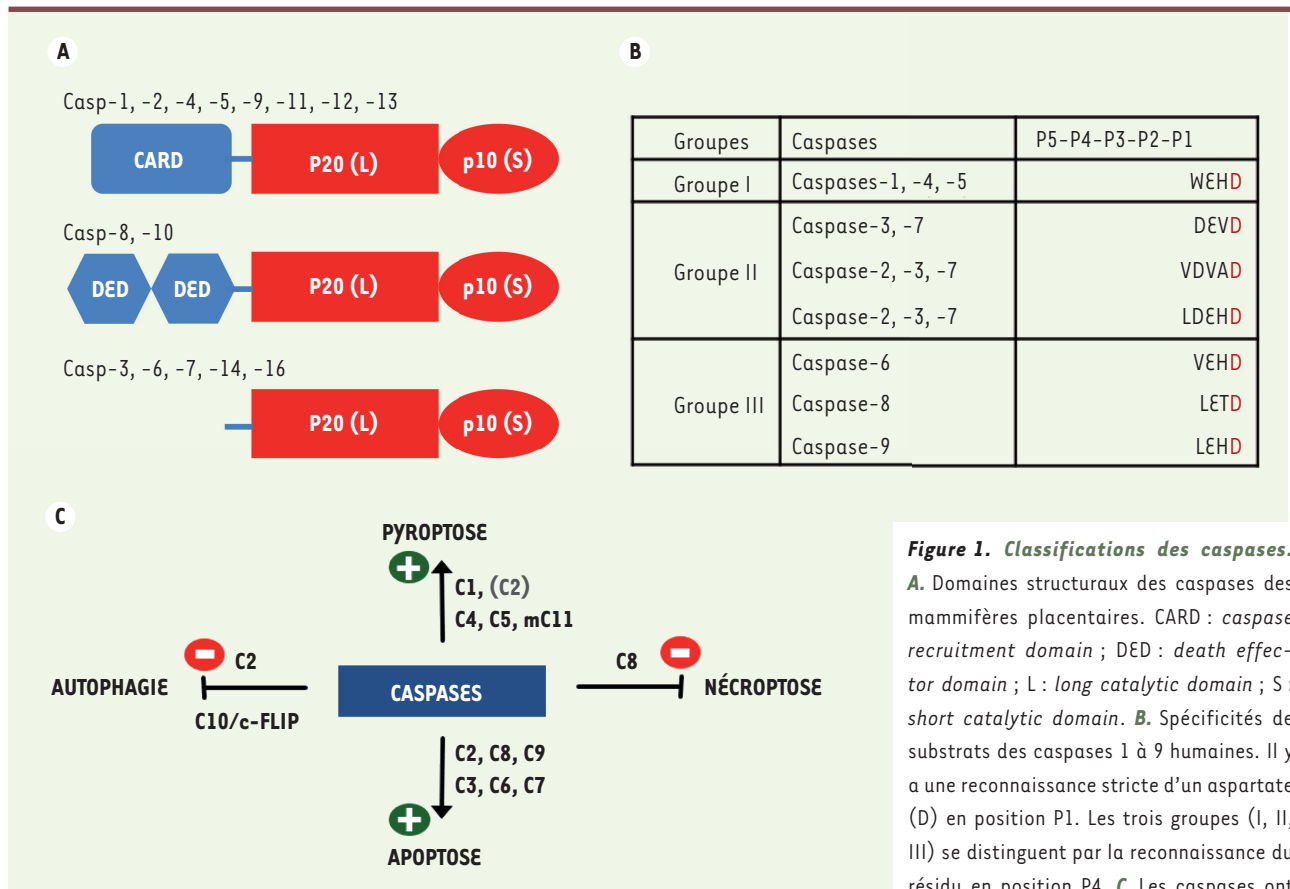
A

Casp-1, -2, -4, -5, -9, -11, -12, -13

CARD P20 (L) p10 (S)

Casp-8, -10

DED DED P20 (L) p10 (S)

Casp-3, -6, -7, -14, -16

P20 (L) p10 (S)

B

| Groupes | Caspases | P5-P4-P3-P2-P1 |
|---|---|---|
| Groupe I | Caspases-1, -4, -5 | WEHD |
| Groupe II | Caspase-3, -7 | DEVD |
| | Caspase-2, -3, -7 | VDVAD |
| | Caspase-2, -3, -7 | LDEHD |
| Groupe III | Caspase-6 | VEHD |
| | Caspase-8 | LETD |
| | Caspase-9 | LEHD |

C

PYROPTOSE

C1, (C2)
C4, C5, mC11

C2

AUTOPHAGIE

C10/c-FLIP

CASPASES

C8

NÉCROPTOSE

C2, C8, C9
C3, C6, C7

APOPTOSE

Figure 1. Classifications des caspases. A. Domaines structuraux des caspases des mammifères placentaires. CARD : caspase recruitment domain ; DED : death effector domain ; L : long catalytic domain ; S : short catalytic domain. B. Spécificités de substrats des caspases 1 à 9 humaines. Il y a une reconnaissance stricte d'un aspartate (D) en position P1. Les trois groupes (I, II, III) se distinguent par la reconnaissance du résidu en position P4. C. Les caspases ont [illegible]